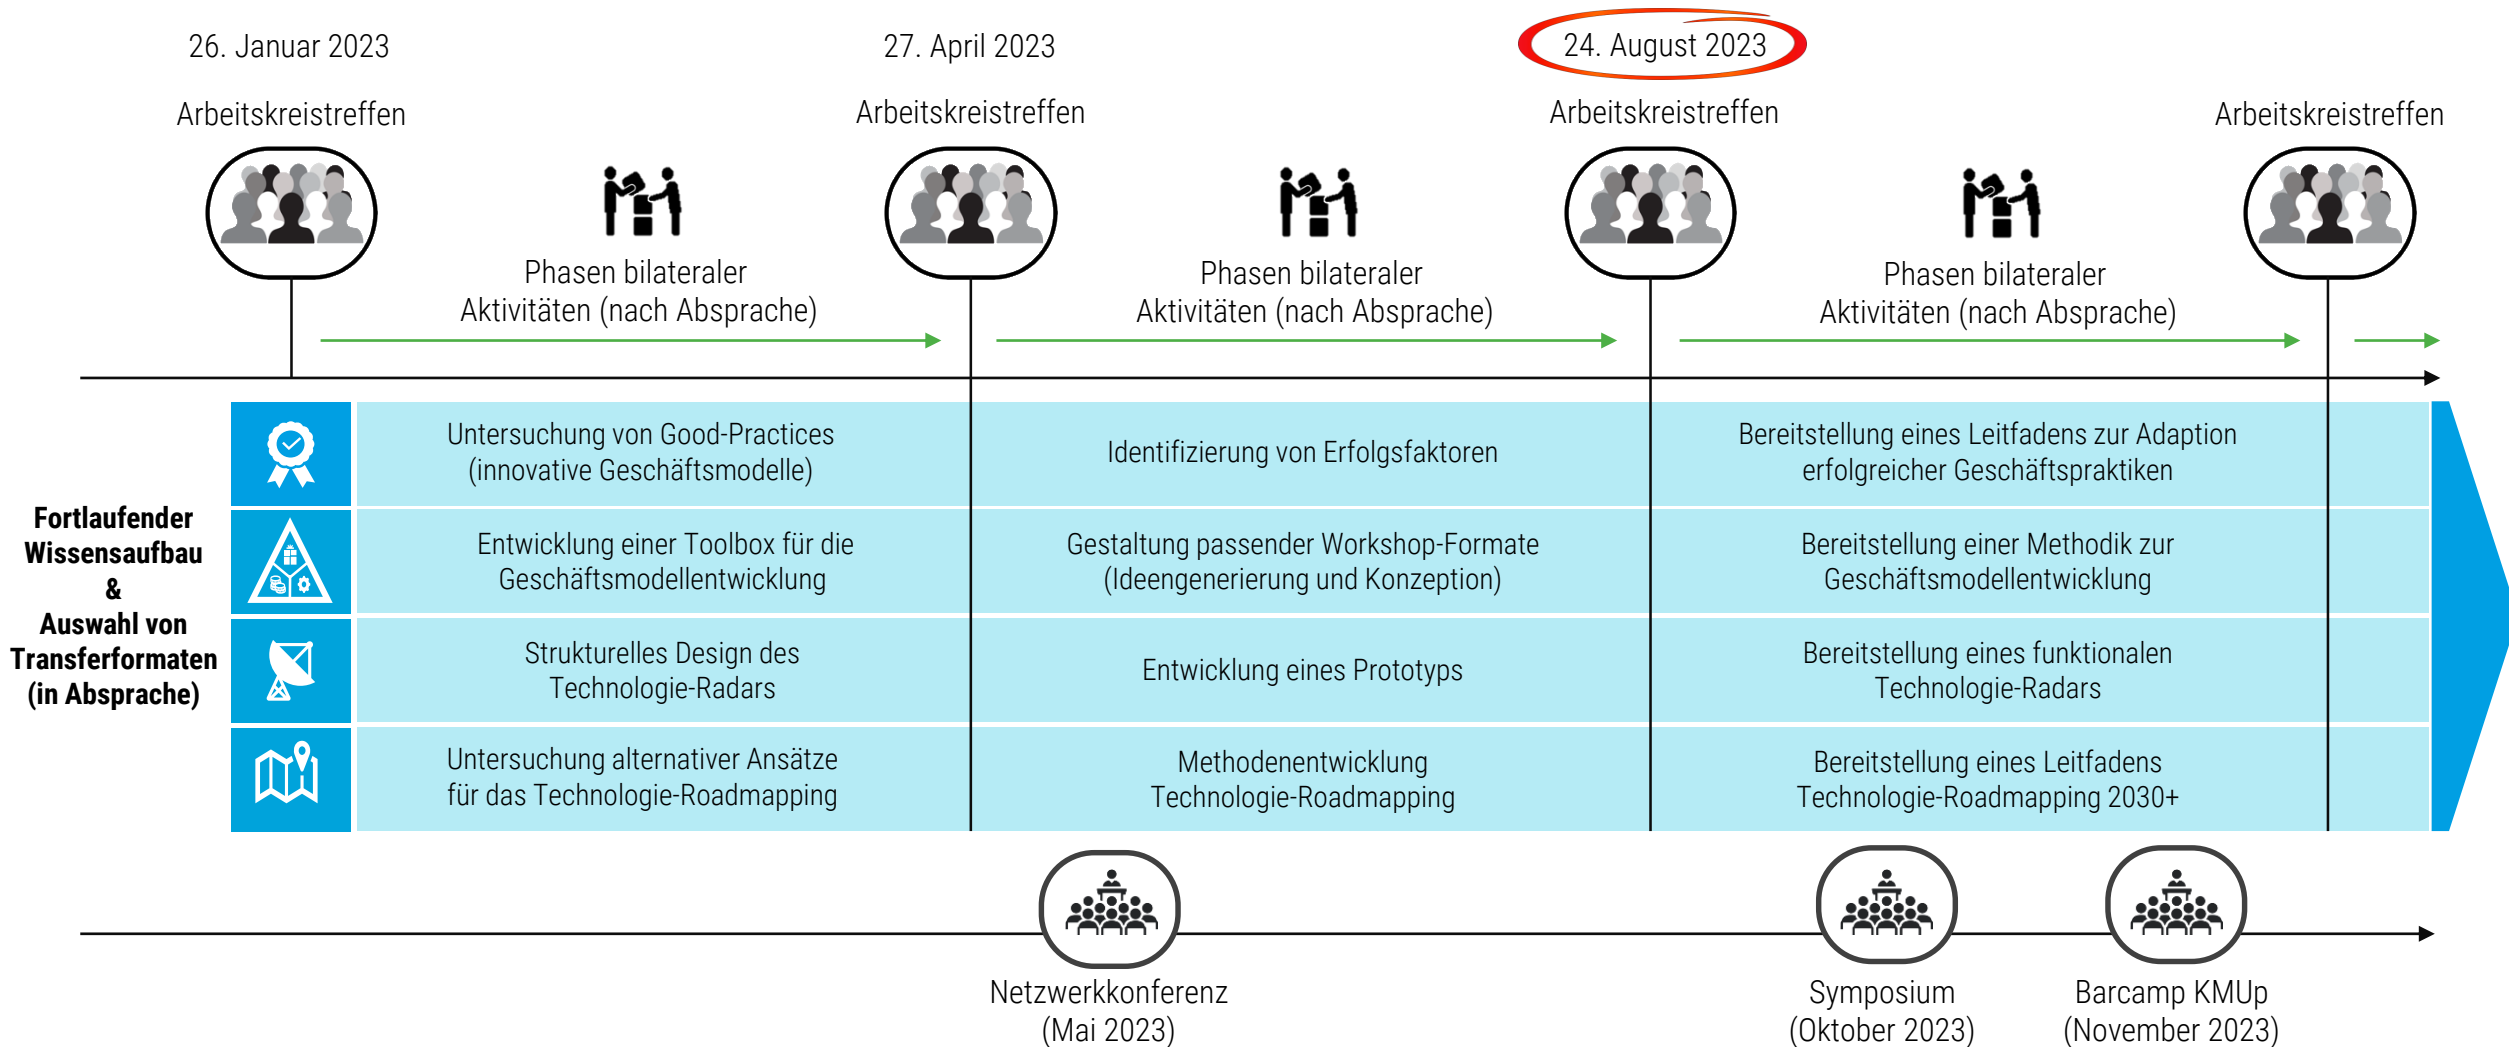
26. Januar 2023

Arbeitskreistreffen

27. April 2023

Arbeitskreistreffen

24. August 2023

Arbeitskreistreffen

Arbeitskreistreffen

Phasen bilateraler Aktivitäten (nach Absprache)

Phasen bilateraler Aktivitäten (nach Absprache)

Phasen bilateraler Aktivitäten (nach Absprache)

**Fortlaufender Wissensaufbau & Auswahl von Transferformaten (in Absprache)**

| Untersuchung von Good-Practices (innovative Geschäftsmodelle) | Identifizierung von Erfolgsfaktoren | Bereitstellung eines Leitfadens zur Adaption erfolgreicher Geschäftspraktiken |
|---|---|---|
| Entwicklung einer Toolbox für die Geschäftsmodellentwicklung | Gestaltung passender Workshop-Formate (Ideengenerierung und Konzeption) | Bereitstellung einer Methodik zur Geschäftsmodellentwicklung |
| Strukturelles Design des Technologie-Radars | Entwicklung eines Prototyps | Bereitstellung eines funktionalen Technologie-Radars |
| Untersuchung alternativer Ansätze für das Technologie-Roadmapping | Methodenentwicklung Technologie-Roadmapping | Bereitstellung eines Leitfadens Technologie-Roadmapping 2030+ |

Netzwerkkonferenz (Mai 2023)

Symposium (Oktober 2023)

Barcamp KMUp (November 2023)